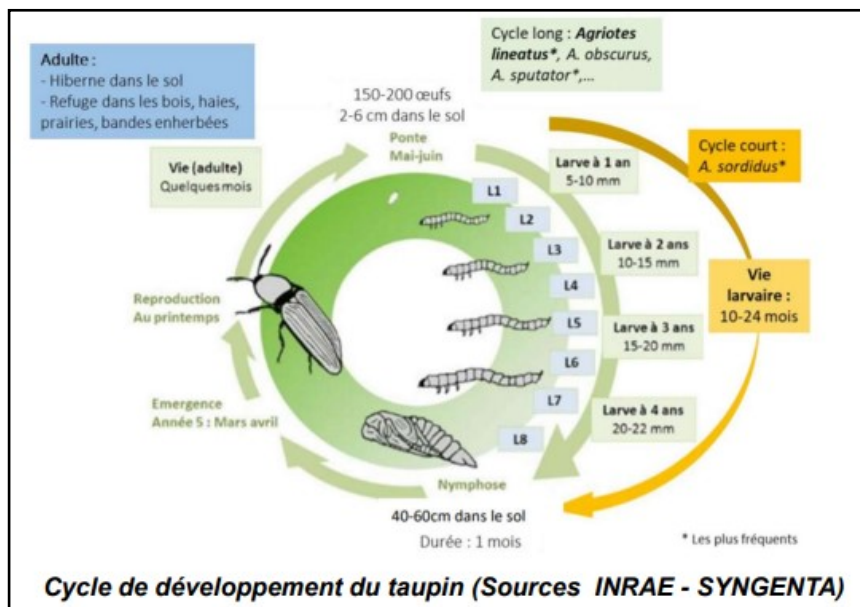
Adulte :
- Hiberne dans le sol
- Refuge dans les bois, haies, prairies, bandes enherbées

Cycle long : Agriotes lineatus*, A. obscurus, A. sputator*,...

150-200 œufs
2-6 cm dans le sol

Ponte
Mai-juin

Cycle court :
A. sordidus*

Vie (adulte)
Quelques mois

Larve à 1 an
5-10 mm

L1

L2

L3

Larve à 2 ans
10-15 mm

L4

Vie larvaire :
10-24 mois

Reproduction
Au printemps

L5

Larve à 3 ans
15-20 mm

L6

L7

Larve à 4 ans
20-22 mm

Emergence
Année 5 : Mars avril

L8

Nymphose

40-60cm dans le sol
Durée : 1 mois

* Les plus fréquents

Cycle de développement du taupin (Sources INRAE - SYNGENTA)